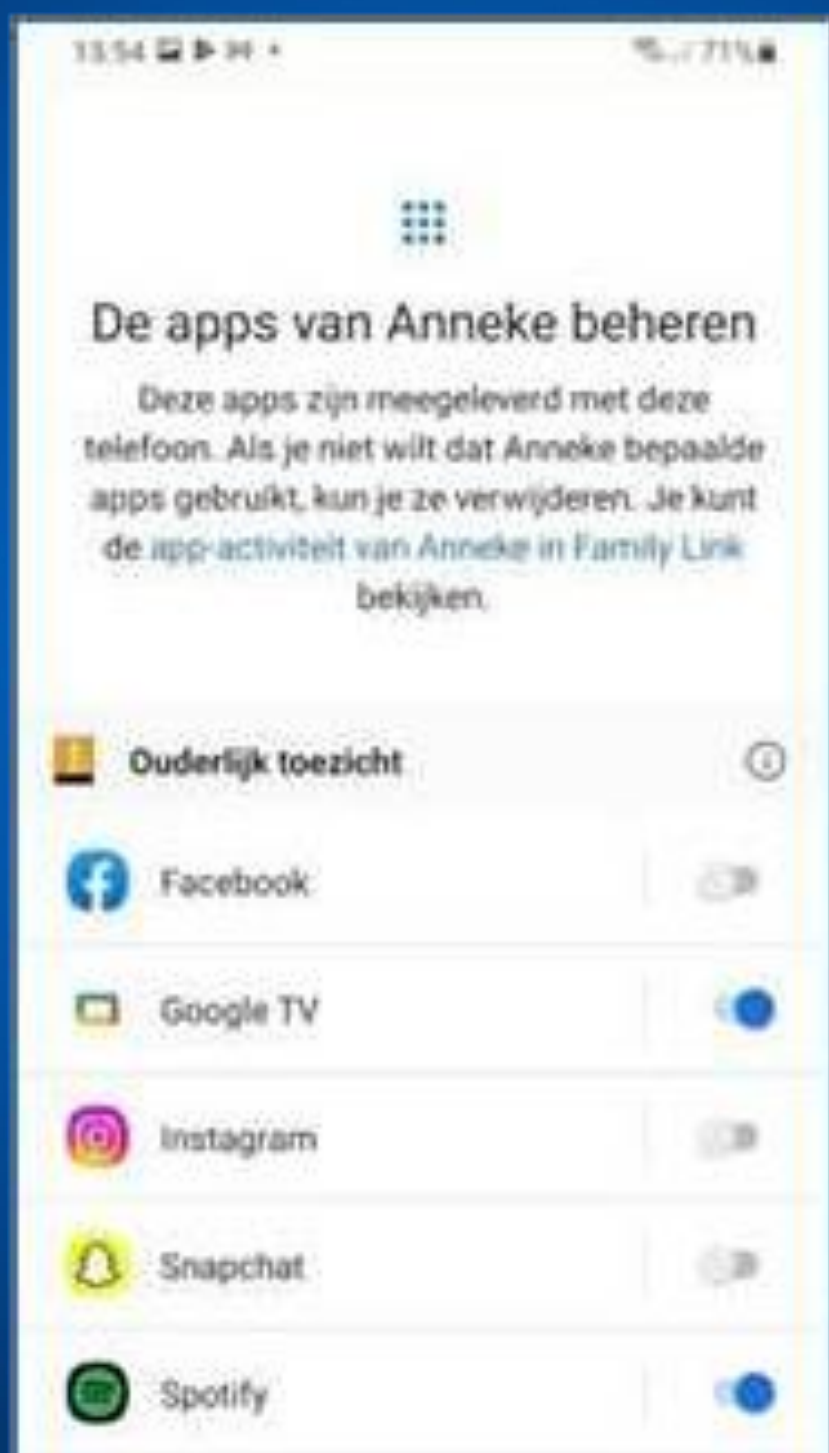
13:54 71%

De apps van Anneke beheren

Deze apps zijn meegeleverd met deze telefoon. Als je niet wilt dat Anneke bepaalde apps gebruikt, kun je ze verwijderen. Je kunt de app-activiteit van Anneke in Family Link bekijken.

Ouderlijk toezicht

Facebook

Google TV

Instagram

Snapchat

Spotify